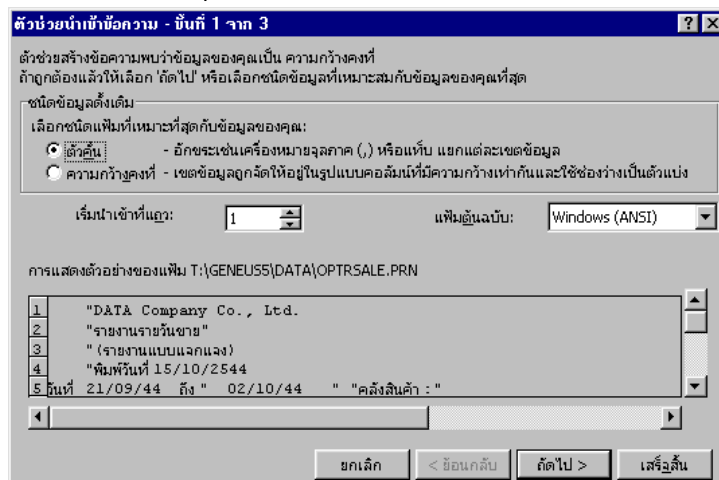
ตัวช่วยนำเข้าข้อความ - ขั้นที่ 1 จาก 3

? X

ตัวช่วยสร้างข้อความพบว่าข้อมูลของคุณเป็น ความกว้างคงที่
ถ้าถูกต้องแล้วให้เลือก 'ถัดไป' หรือเลือกชนิดข้อมูลที่เหมาะสมกับข้อมูลของคุณที่สุด

ชนิดข้อมูลดั้งเดิม

เลือกชนิดแฟ้มที่เหมาะที่สุดกับข้อมูลของคุณ:

ตัวคั่น - อักขระเช่นเครื่องหมายจุลภาค (,) หรือแท็บ แยกแต่ละเขตข้อมูล

ความกว้างคงที่ - เขตข้อมูลถูกจัดให้อยู่ในรูปแบบคอลัมน์ที่มีความกว้างเท่ากันและใช้ช่องว่างเป็นตัวแบ่ง

เริ่มนำเข้าที่แถว: 1

แฟ้มต้นฉบับ: Windows (ANSI)

การแสดงตัวอย่างของแฟ้ม T:\GENEUS5\DATA\OPTRSALE.PRN

1 "DATA Company Co., Ltd.
2 "รายงานรายวันขาย"
3 "(รายงานแบบแจกแจง)
4 "พิมพ์วันที่ 15/10/2544
5 วันที่ 21/09/44 ถึง" 02/10/44 "คลังสินค้า :"

ยกเลิก

< ย้อนกลับ

ถัดไป >

เสร็จสิ้น